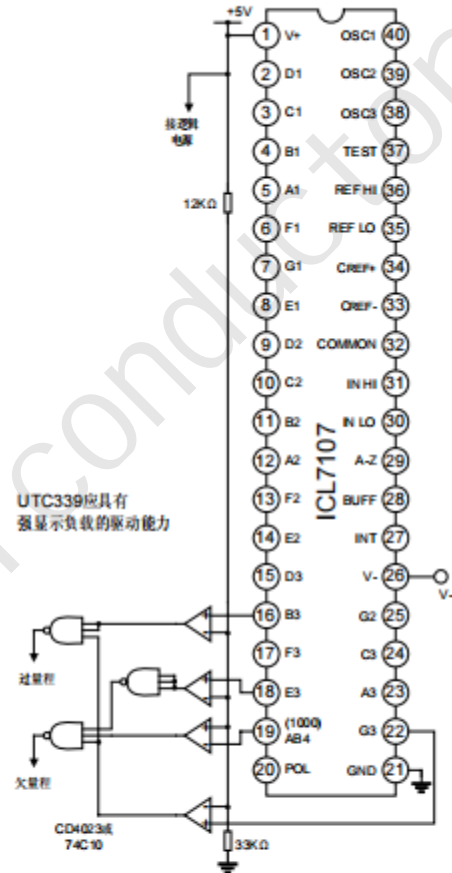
+5V

1 V+
2 D1
3 C1
4 B1
5 A1
6 F1
7 G1
8 E1
9 D2
10 C2
11 B2
12 A2
13 F2
14 E2
15 D3
16 B3
17 F3
18 E3
19 (1000) AB4
20 POL

40 OSC1
39 OSC2
38 OSC3
37 TEST
36 REF HI
35 REF LO
34 CREF+
33 CREF-
32 COMMON
31 IN HI
30 IN LO
29 A-Z
28 BUFF
27 INT
26 V-
25 G2
24 C3
23 A3
22 G3
21 GND

ICL7107

V-

接逻辑电源

12KΩ

UTC339应具有强显示负载的驱动能力

过量程

欠量程

CD4023或74C10

33KΩ